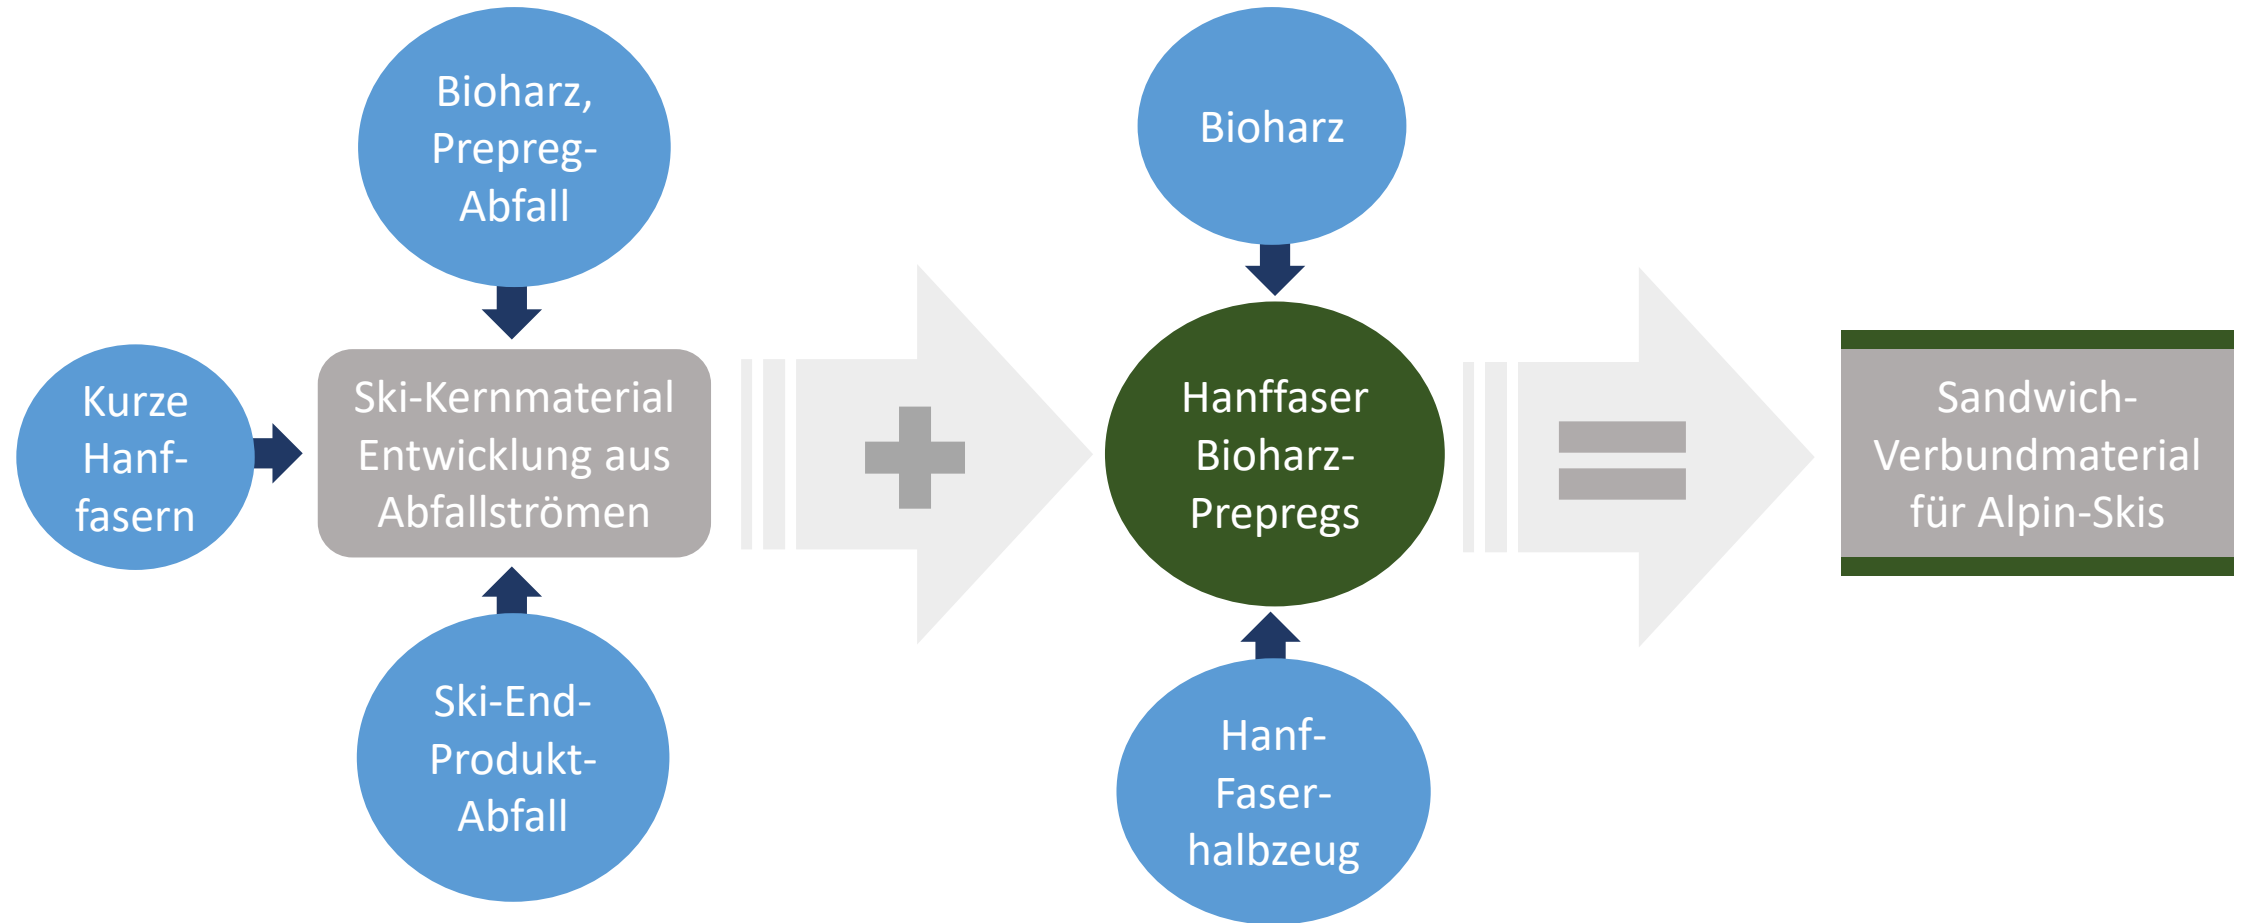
Bioharz, Prepreg-Abfall

Kurze Hanffasern

Ski-Kernmaterial Entwicklung aus Abfallströmen

Ski-End-Produkt-Abfall

Bioharz

Hanffaser Bioharz-Prepregs

Hanf-Faserhalbzeug

Sandwich-Verbundmaterial für Alpin-Skis